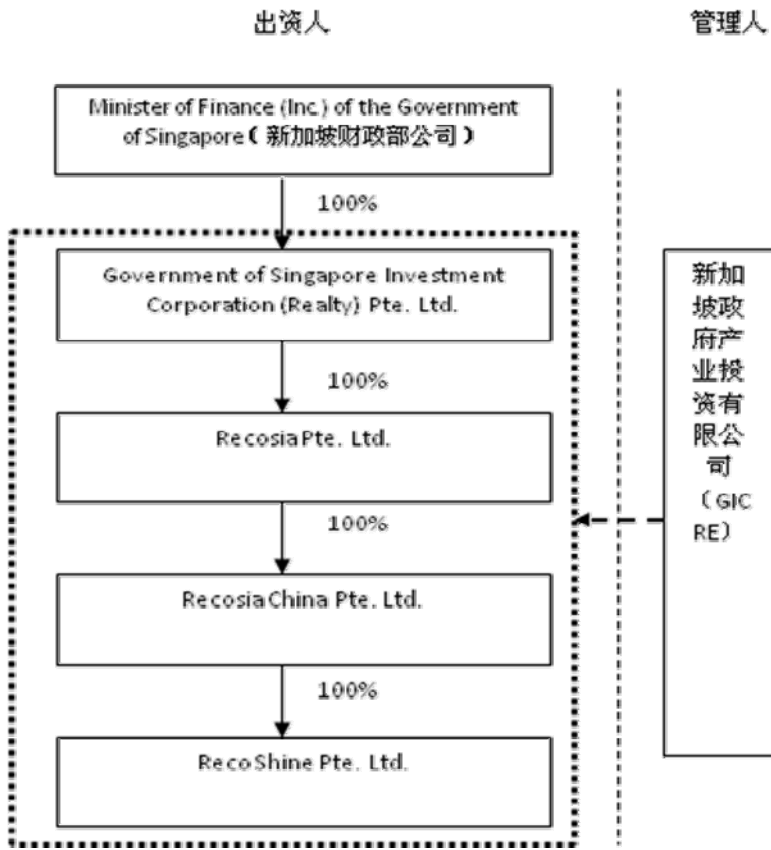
出资人

管理人

Minister of Finance (Inc.) of the Government of Singapore（新加坡财政部公司）

100%

Government of Singapore Investment Corporation (Realty) Pte. Ltd.

100%

Recosia Pte. Ltd.

100%

Recosia China Pte. Ltd.

100%

Reco Shine Pte. Ltd.

新加坡政府产业投资有限公司（GIC RE）